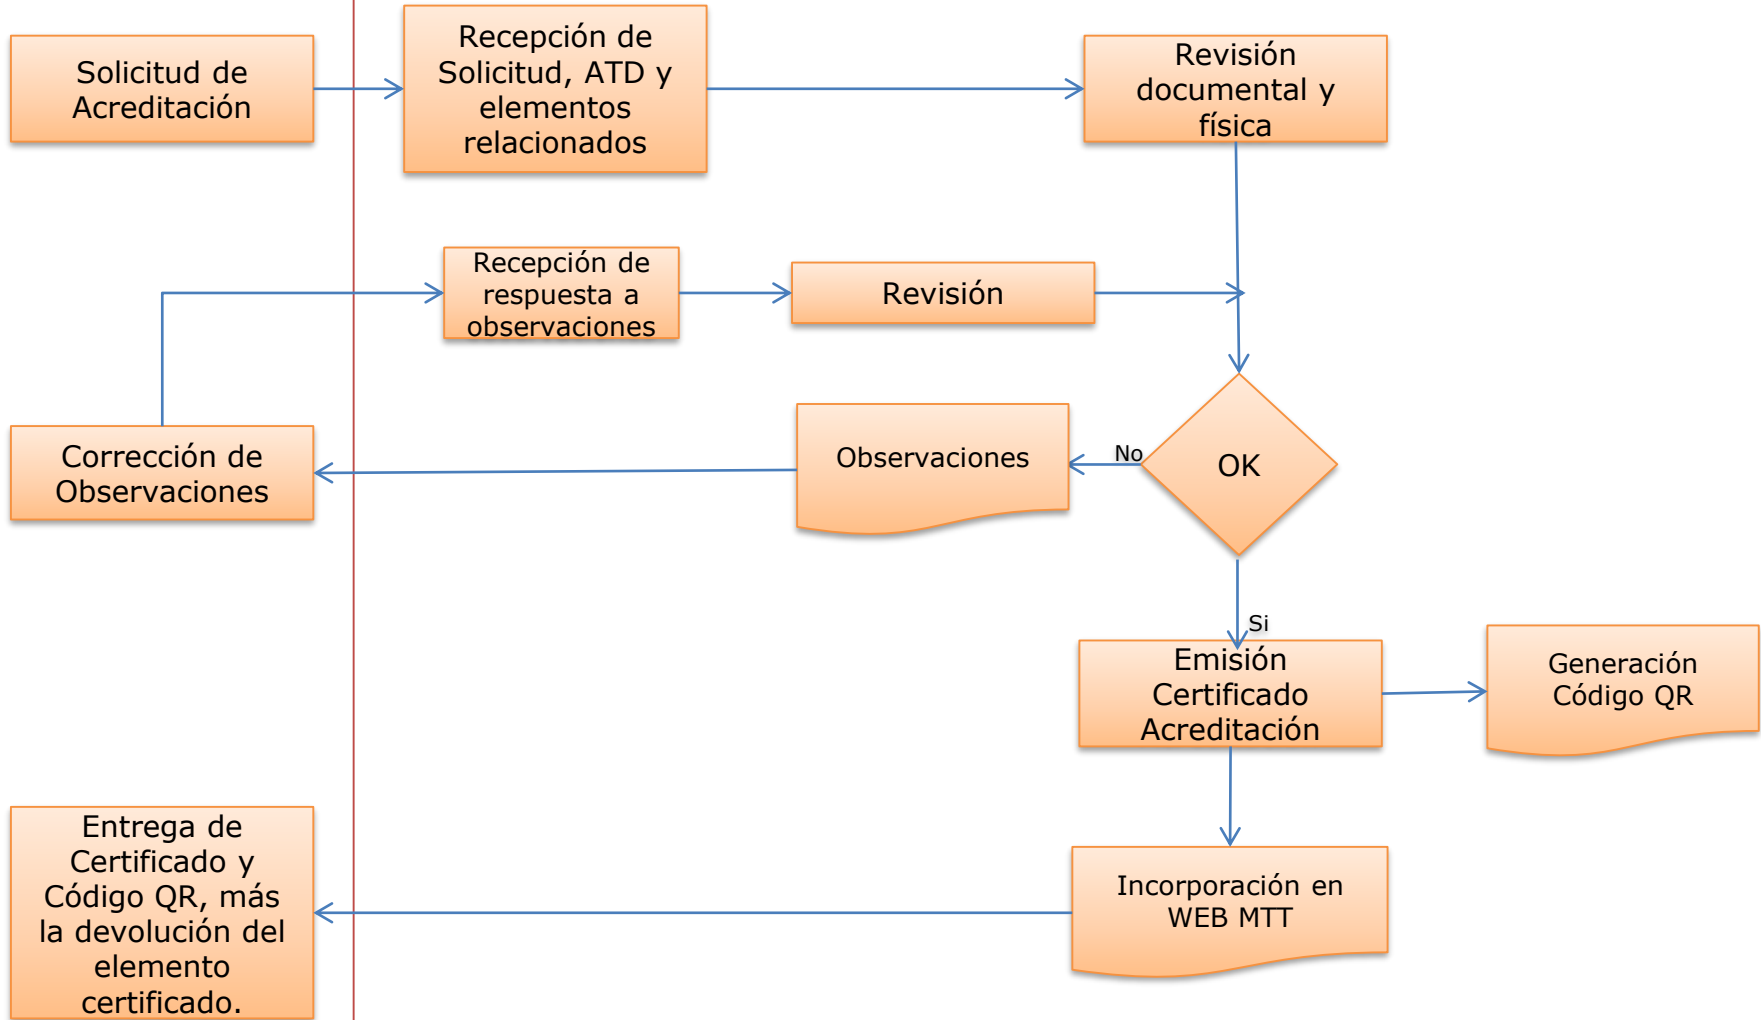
Solicitud de Acreditación

Recepción de Solicitud, ATD y elementos relacionados

Revisión documental y física

Recepción de respuesta a observaciones

Revisión

Corrección de Observaciones

Observaciones

No

OK

Si

Emisión Certificado Acreditación

Generación Código QR

Entrega de Certificado y Código QR, más la devolución del elemento certificado.

Incorporación en WEB MTT